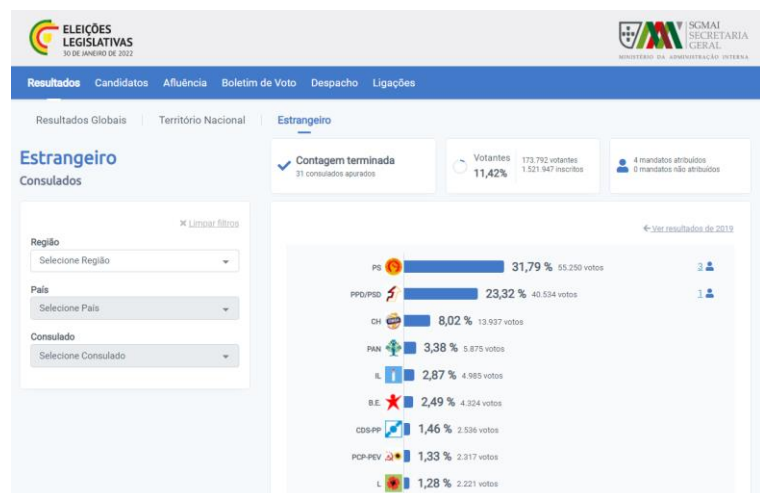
ELEIÇÕES LEGISLATIVAS
30 DE JANEIRO DE 2022

SGMAI
SECRETARIA
GERAL
MINISTÉRIO DA ADMINISTRAÇÃO INTERNA

Resultados Candidatos Afluência Boletim de Voto Despacho Ligações

Resultados Globais Território Nacional Estrangeiro

Estrangeiro
Consulados

Contagem terminada
31 consulados apurados

Votantes 11,42%
173.792 votantes
1.521.947 inscritos

4 mandatos atribuídos
0 mandatos não atribuídos

✖ Limpar filtros

Região
Selecione Região

País
Selecione País

Consulado
Selecione Consulado

← Ver resultados de 2019

| | | |
|---|---|---|
| PS | 31,79 % 55.250 votos | 3 |
| PPD/PSD | 23,32 % 40.534 votos | 1 |
| CH | 8,02 % 13.937 votos | |
| PAN | 3,38 % 5.875 votos | |
| IL | 2,87 % 4.985 votos | |
| B.E. | 2,49 % 4.324 votos | |
| CDS-PP | 1,46 % 2.536 votos | |
| PCP-PEV | 1,33 % 2.317 votos | |
| L | 1,28 % 2.221 votos | |